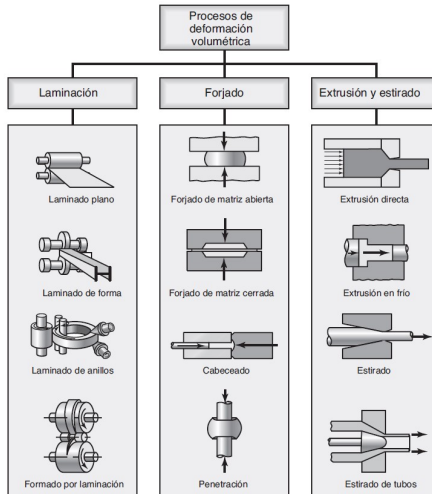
Procesos de deformación volumétrica

Laminación

Laminado plano

Laminado de forma

Laminado de anillos

Formado por laminación

Forjado

Forjado de matriz abierta

Forjado de matriz cerrada

Cabeceado

Penetración

Extrusión y estirado

Extrusión directa

Extrusión en frío

Estirado

Estirado de tubos